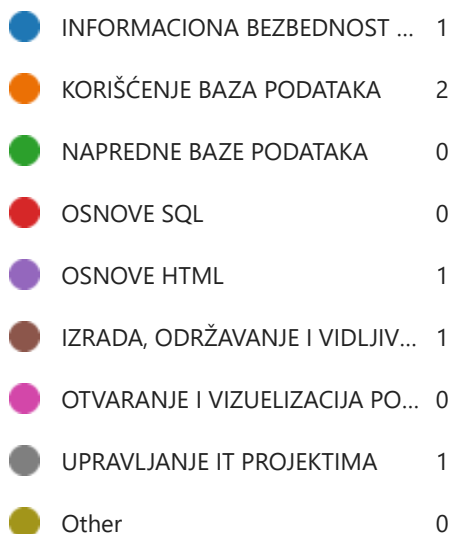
INFORMACIONA BEZBEDNOST ... 1
KORIŠĆENJE BAZA PODATAKA 2
NAPREDNE BAZE PODATAKA 0
OSNOVE SQL 0
OSNOVE HTML 1
IZRADA, ODRŽAVANJE I VIDLJIV... 1
OTVARANJE I VIZUELIZACIJA PO... 0
UPRAVLJANJE IT PROJEKTIMA 1
Other 0